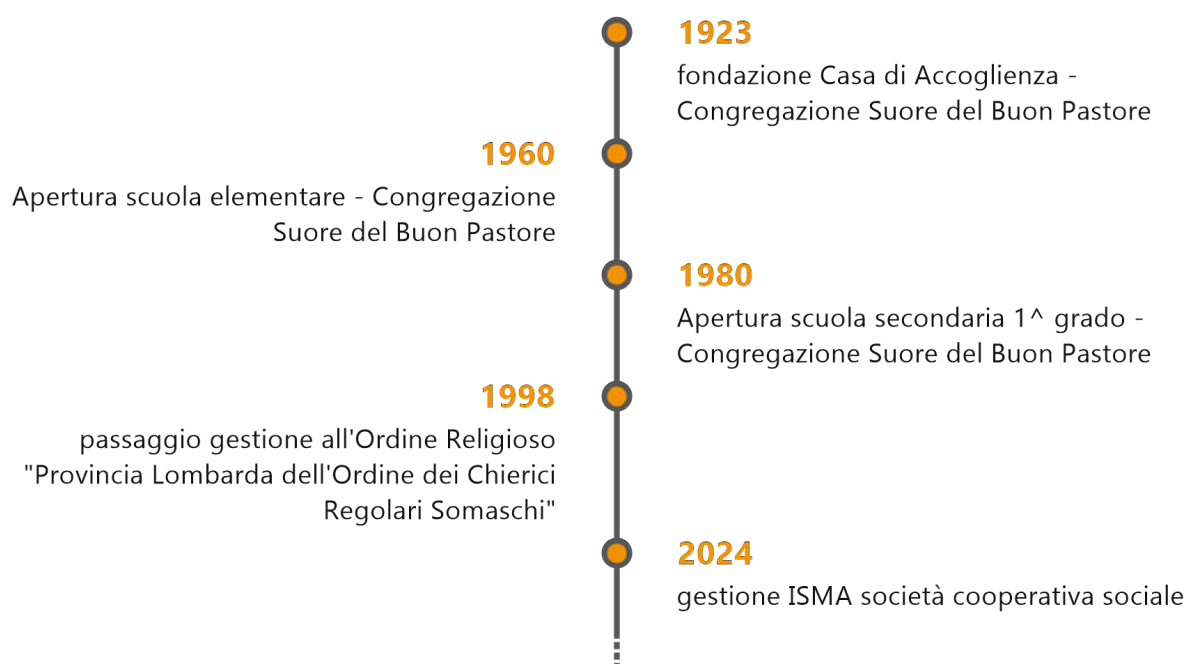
1923
fondazione Casa di Accoglienza - Congregazione Suore del Buon Pastore

1960
Apertura scuola elementare - Congregazione Suore del Buon Pastore

1980
Apertura scuola secondaria 1^ grado - Congregazione Suore del Buon Pastore

1998
passaggio gestione all'Ordine Religioso "Provincia Lombarda dell'Ordine dei Chierici Regolari Somaschi"

2024
gestione ISMA società cooperativa sociale